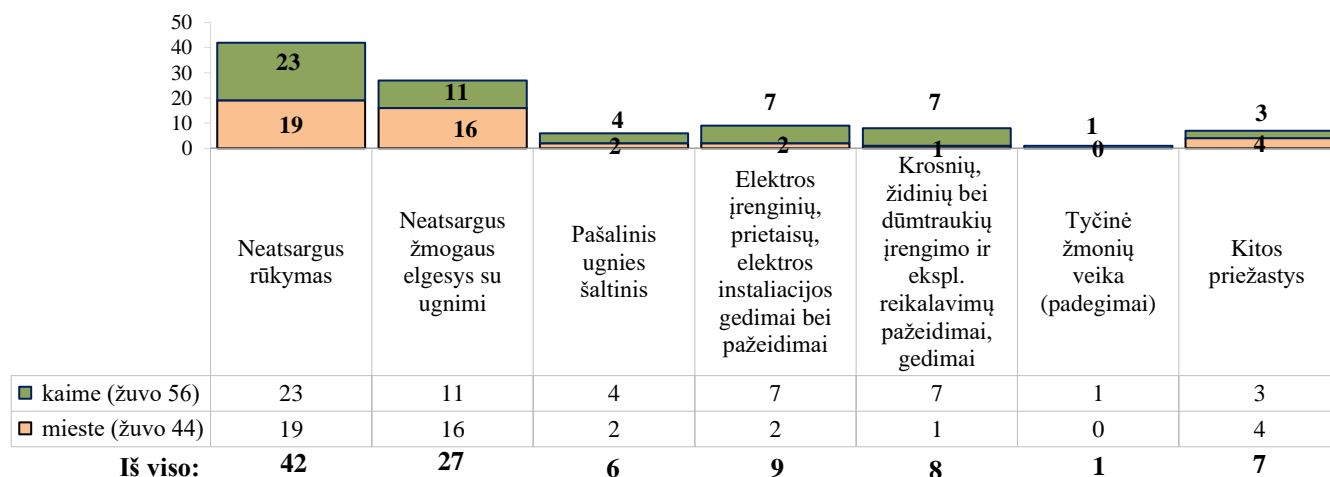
50
40
30
20
10
0

23
19
11
16
4
2
7
2
7
1
1
0
3
4

| | Neatsargus rūkymas | Neatsargus žmogaus elgesys su ugnimi | Pašalinis ugnies šaltinis | Elektros įrenginių, prietaisų, elektros instaliacijos gedimai bei pažeidimai | Krosnių, židinių bei dūmtraukių įrengimo ir ekspl. reikalavimų pažeidimai, gedimai | Tyčinė žmonių veika (padegimai) | Kitos priežastys |
|---|---|---|---|---|---|---|---|
| kaime (žuvo 56) | 23 | 11 | 4 | 7 | 7 | 1 | 3 |
| mieste (žuvo 44) | 19 | 16 | 2 | 2 | 1 | 0 | 4 |
| **Iš viso:** | **42** | **27** | **6** | **9** | **8** | **1** | **7** |